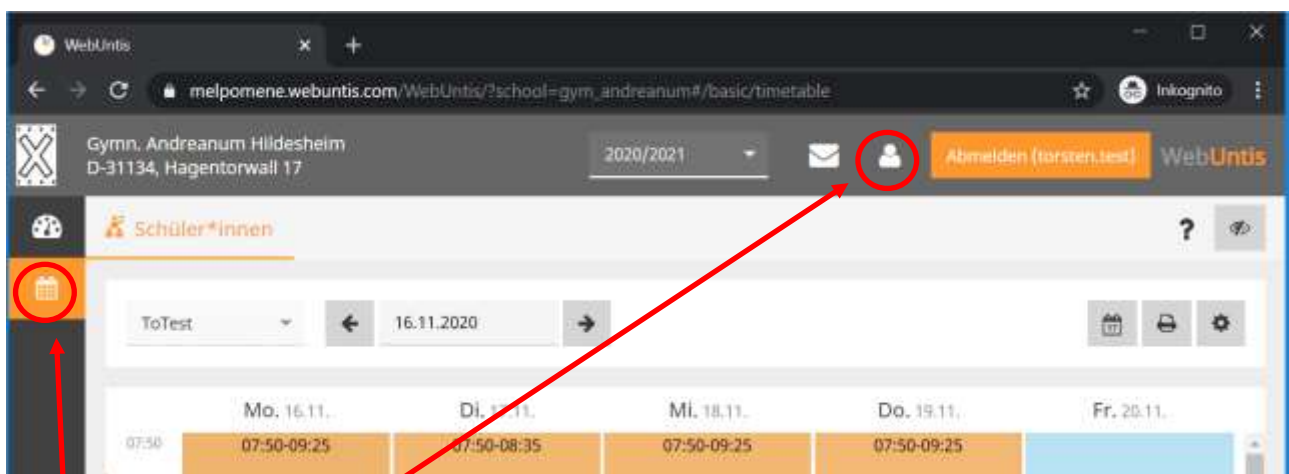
WebUntis

melpomene.webuntis.com/WebUntis/?school=gym_andreanum#/basic/timetable

Inkognito

Gymn. Andreanum Hildesheim
D-31134, Hagentorwall 17

2020/2021

Abmelden (torsten.test)

WebUntis

Schüler*innen

?

ToTest

16.11.2020

Mo. 16.11.

Di. 17.11.

Mi. 18.11.

Do. 19.11.

Fr. 20.11.

07:50

07:50-09:25

07:50-08:35

07:50-09:25

07:50-09:25